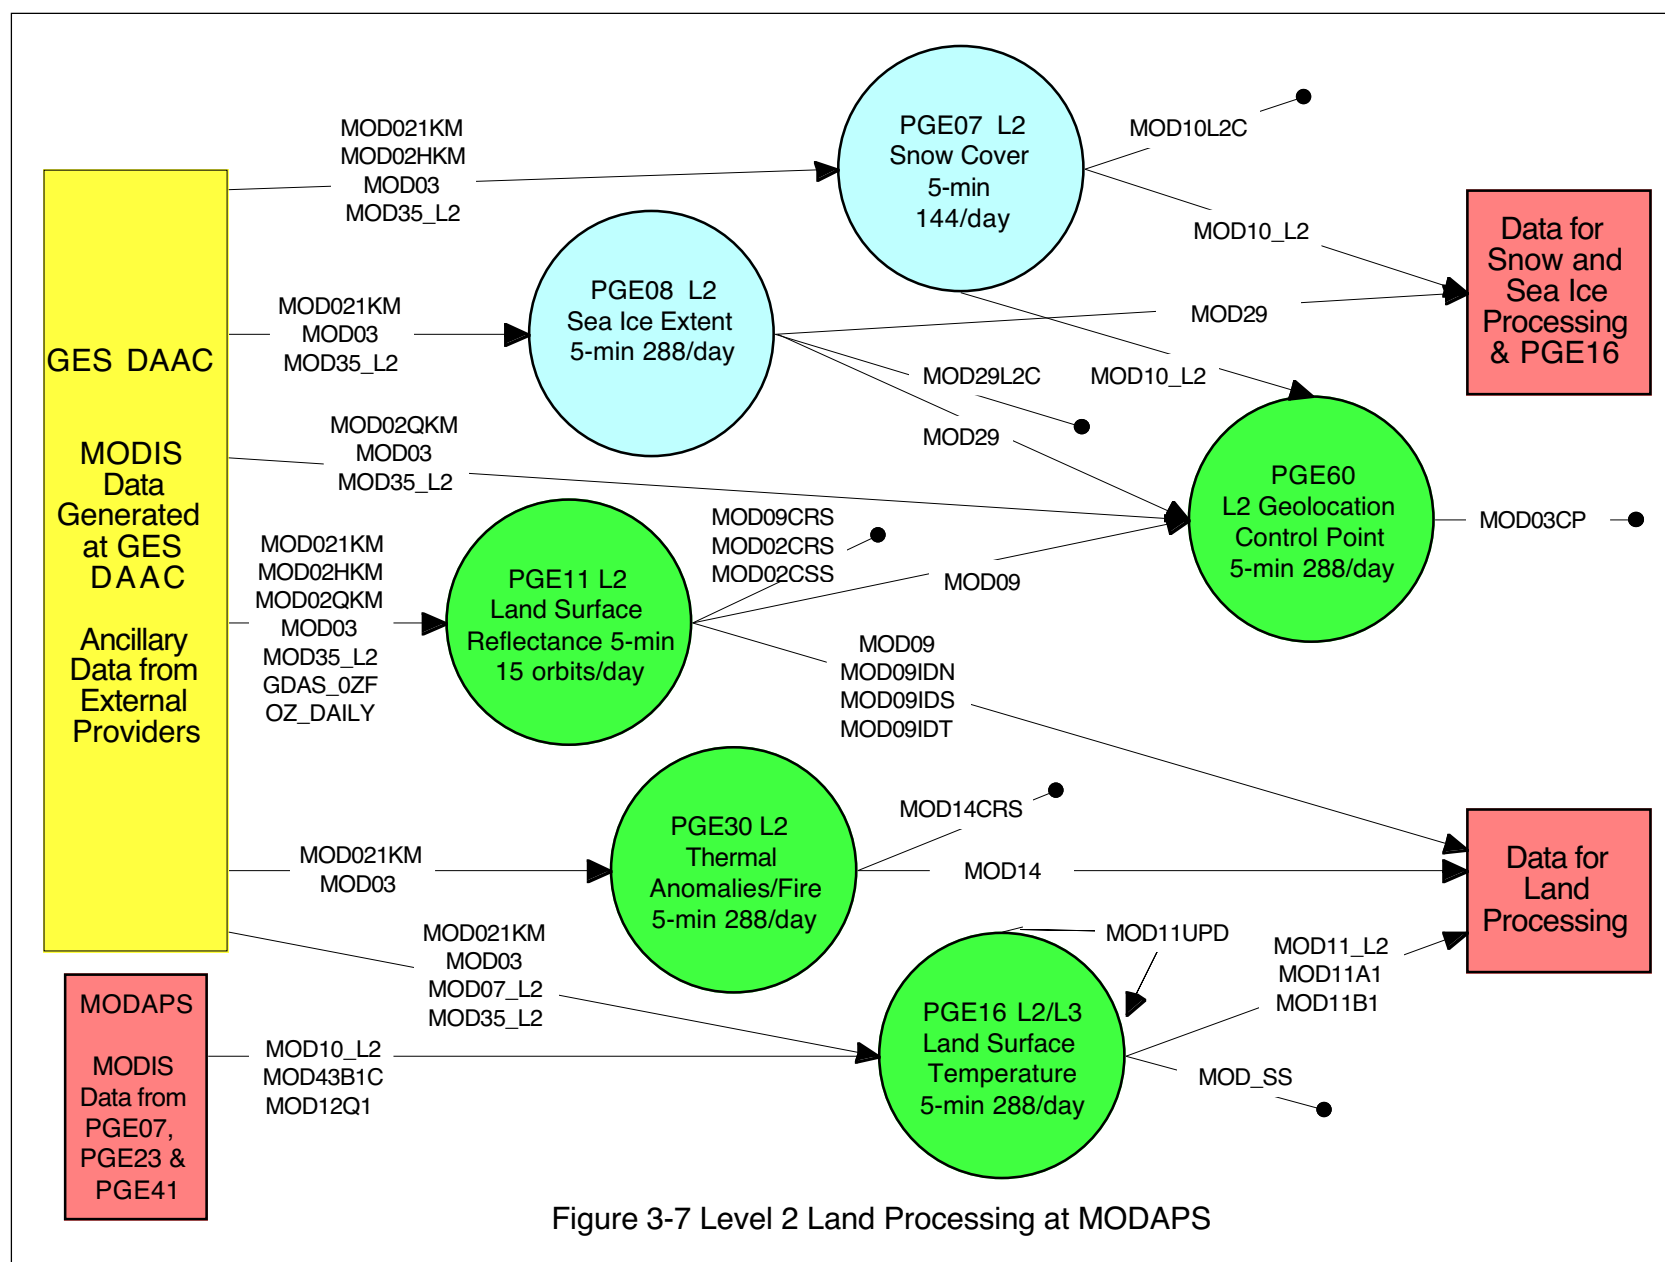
GES DAAC

MODIS Data Generated at GES DAAC

Ancillary Data from External Providers

MODAPS

MODIS Data from PGE07, PGE23 & PGE41

MOD021KM
MOD02HKM
MOD03
MOD35_L2

PGE07 L2
Snow Cover
5-min
144/day

MOD10L2C

MOD10_L2

Data for Snow and Sea Ice Processing & PGE16

MOD021KM
MOD03
MOD35_L2

PGE08 L2
Sea Ice Extent
5-min 288/day

MOD29

MOD29L2C

MOD10_L2

MOD29

MOD02QKM
MOD03
MOD35_L2

PGE60
L2 Geolocation
Control Point
5-min 288/day

MOD03CP

MOD021KM
MOD02HKM
MOD02QKM
MOD03
MOD35_L2
GDAS_0ZF
OZ_DAILY

PGE11 L2
Land Surface
Reflectance 5-min
15 orbits/day

MOD09CRS
MOD02CRS
MOD02CSS

MOD09

MOD09
MOD09IDN
MOD09IDS
MOD09IDT

MOD021KM
MOD03

PGE30 L2
Thermal
Anomalies/Fire
5-min 288/day

MOD14CRS

MOD14

Data for Land Processing

MOD021KM
MOD03
MOD07_L2
MOD35_L2

MOD11UPD

MOD11_L2
MOD11A1
MOD11B1

MOD10_L2
MOD43B1C
MOD12Q1

PGE16 L2/L3
Land Surface
Temperature
5-min 288/day

MOD_SS

Figure 3-7 Level 2 Land Processing at MODAPS